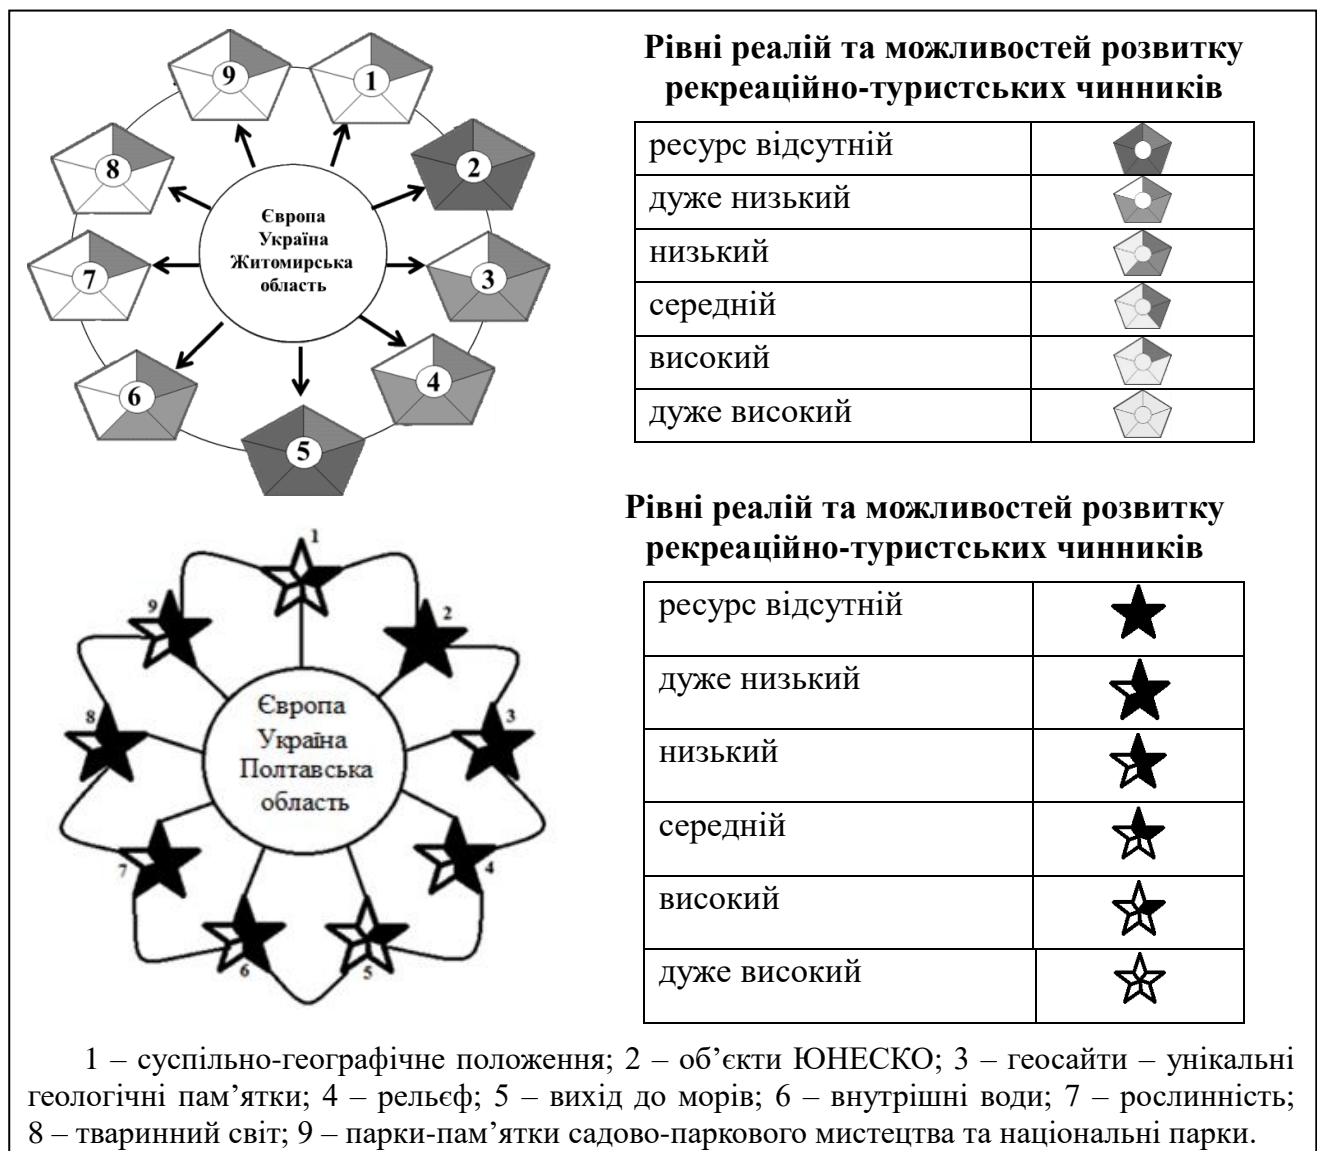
9
1
2
3
4
5
6
7
8
Європа
Україна
Житомирська
область

**Рівні реалій та можливостей розвитку рекреаційно-туристських чинників**

| ресурс відсутній | |
|---|---|
| дуже низький | |
| низький | |
| середній | |
| високий | |
| дуже високий | |

1
2
3
4
5
6
7
8
9
Європа
Україна
Полтавська
область

**Рівні реалій та можливостей розвитку рекреаційно-туристських чинників**

| ресурс відсутній | |
|---|---|
| дуже низький | |
| низький | |
| середній | |
| високий | |
| дуже високий | |

1 – суспільно-географічне положення; 2 – об’єкти ЮНЕСКО; 3 – геосайти – унікальні геологічні пам’ятки; 4 – рельєф; 5 – вихід до морів; 6 – внутрішні води; 7 – рослинність; 8 – тваринний світ; 9 – парки-пам’ятки садово-паркового мистецтва та національні парки.